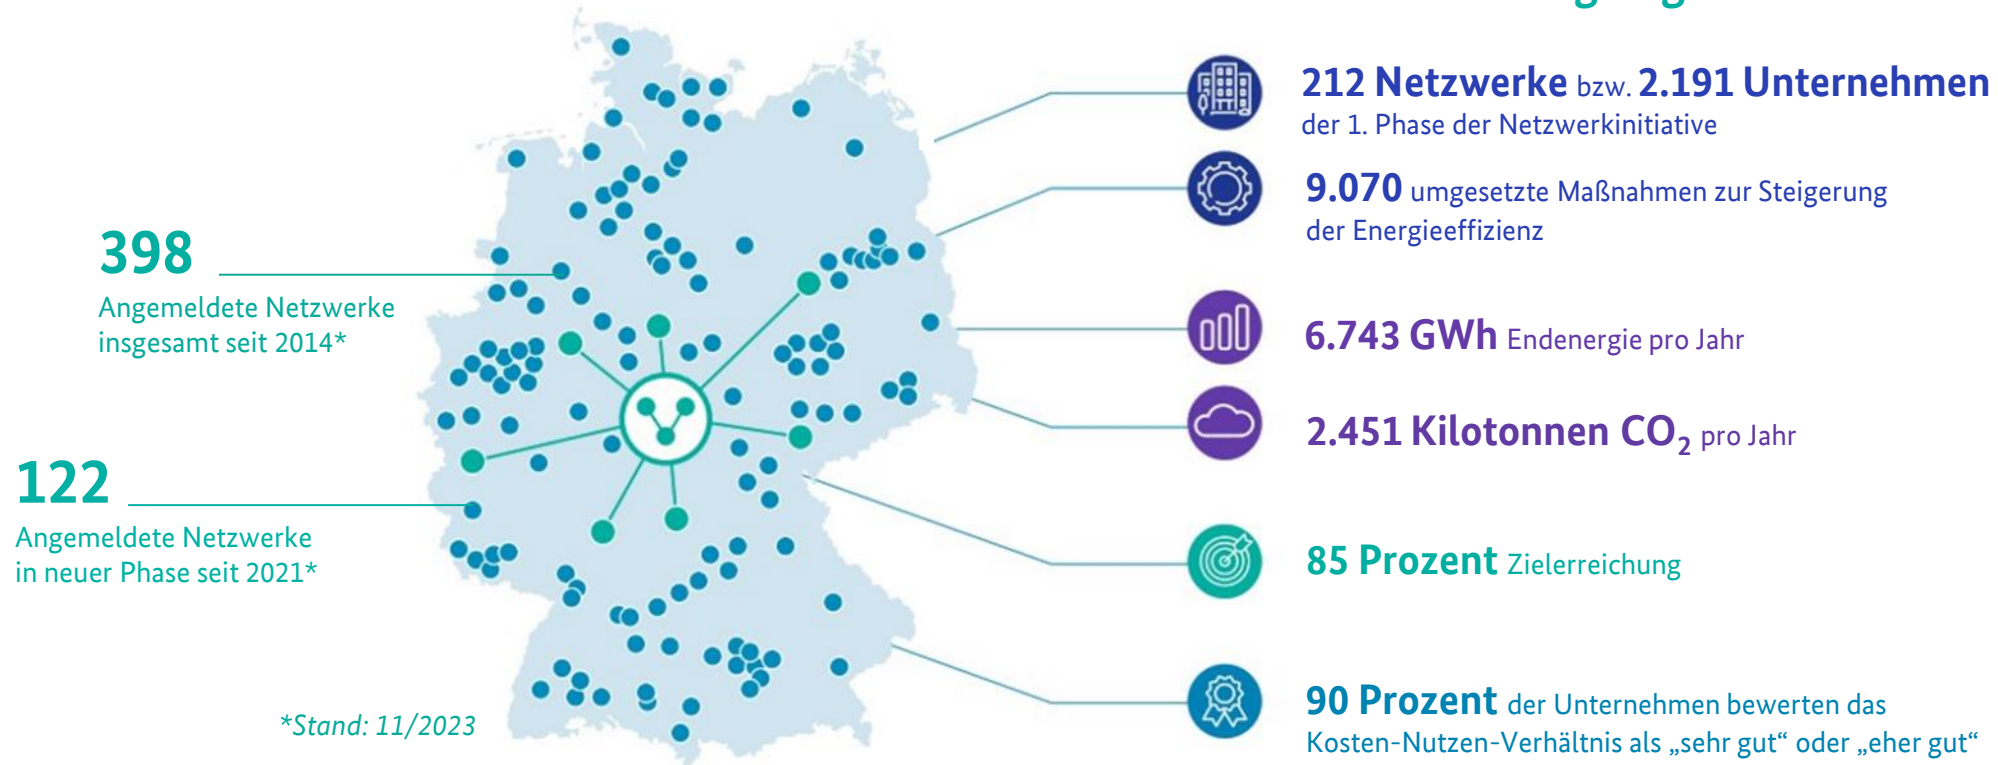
398
Angemeldete Netzwerke insgesamt seit 2014*

122
Angemeldete Netzwerke in neuer Phase seit 2021*

*Stand: 11/2023

212 Netzwerke bzw. 2.191 Unternehmen
der 1. Phase der Netzwerkinitiative

9.070 umgesetzte Maßnahmen zur Steigerung der Energieeffizienz

6.743 GWh Endenergie pro Jahr

2.451 Kilotonnen $CO_2$ pro Jahr

85 Prozent Zielerreichung

90 Prozent der Unternehmen bewerten das Kosten-Nutzen-Verhältnis als „sehr gut“ oder „eher gut“